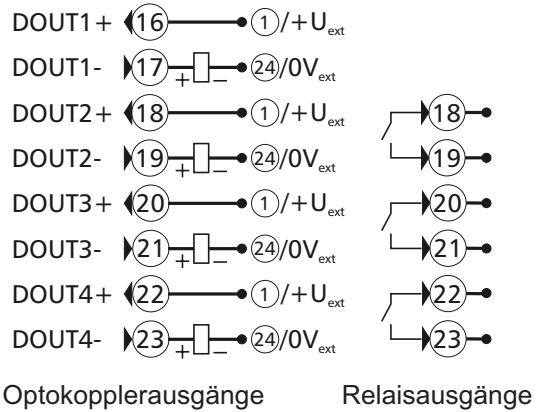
DOUT1+ 16 1 /+U$_{ext}$
DOUT1- 17 + − 24 /0V$_{ext}$
DOUT2+ 18 1 /+U$_{ext}$
DOUT2- 19 + − 24 /0V$_{ext}$
DOUT3+ 20 1 /+U$_{ext}$
DOUT3- 21 + − 24 /0V$_{ext}$
DOUT4+ 22 1 /+U$_{ext}$
DOUT4- 23 + − 24 /0V$_{ext}$

18
19
20
21
22
23

Optokopplerausgänge

Relaisausgänge